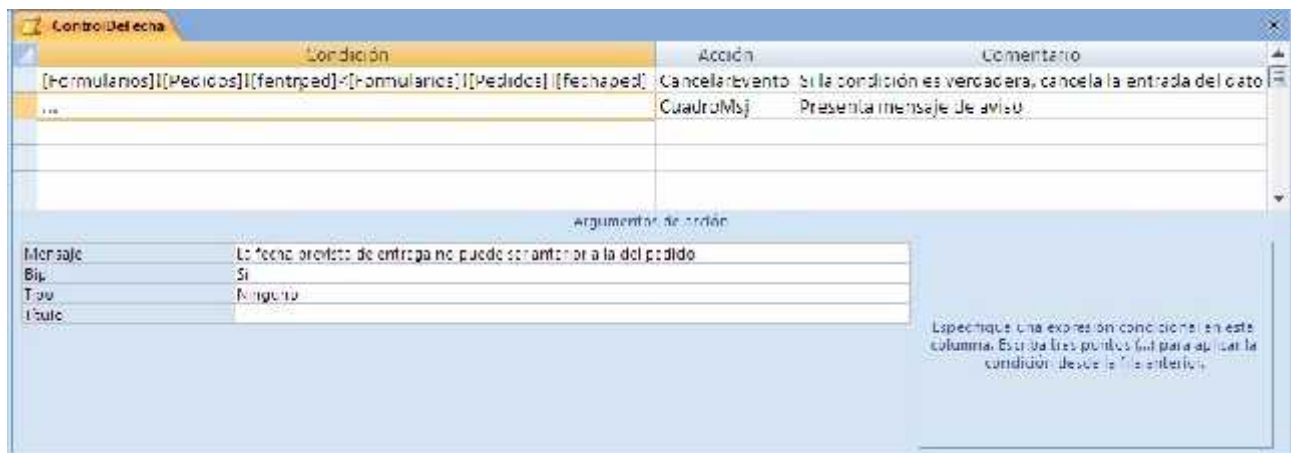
ControlDeFecha

| Condición | Acción | Comentario |
|---|---|---|
| [Formularios]![Pedidos]![fentrped]<[Formularios]![Pedidos]![fechaped] | CancelarEvento | Si la condición es verdadera, cancela la entrada del dato |
| ... | CuadroMsj | Presenta mensaje de aviso |
| | | |
| | | |
| | | |

Argumentos de acción

| | |
|---|---|
| Mensaje | La fecha prevista de entrega no puede ser anterior a la del pedido |
| Bip | Sí |
| Tipo | Ninguno |
| Título | |

Especifique una expresión condicional en esta columna. Escriba tres puntos (...) para aplicar la condición desde la fila anterior.